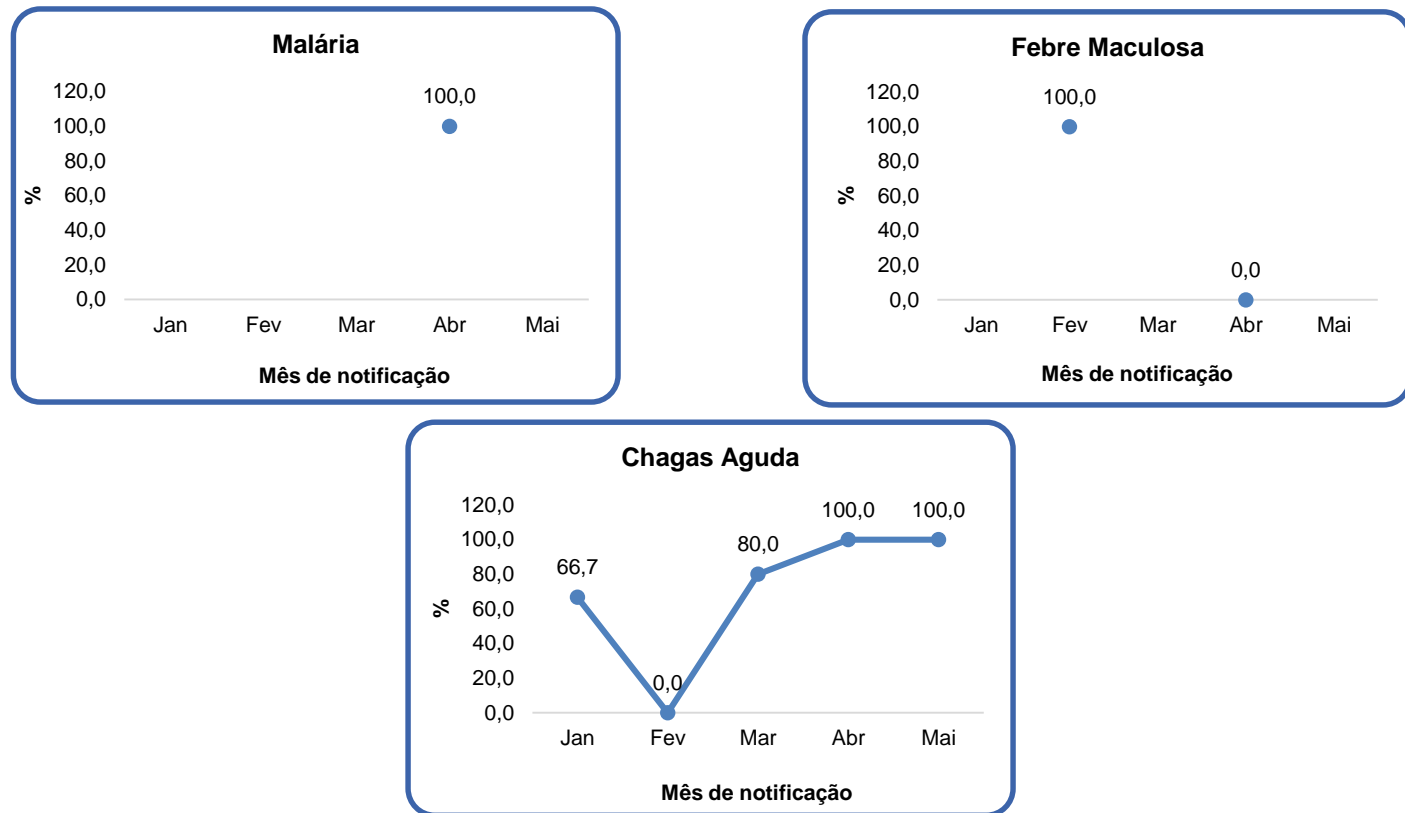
Malária

120,0
100,0
80,0
60,0
40,0
20,0
0,0

%

100,0

Jan Fev Mar Abr Mai

Mês de notificação

Febre Maculosa

120,0
100,0
80,0
60,0
40,0
20,0
0,0

%

100,0

0,0

Jan Fev Mar Abr Mai

Mês de notificação

Chagas Aguda

120,0
100,0
80,0
60,0
40,0
20,0
0,0

%

66,7

0,0

80,0

100,0

100,0

Jan Fev Mar Abr Mai

Mês de notificação